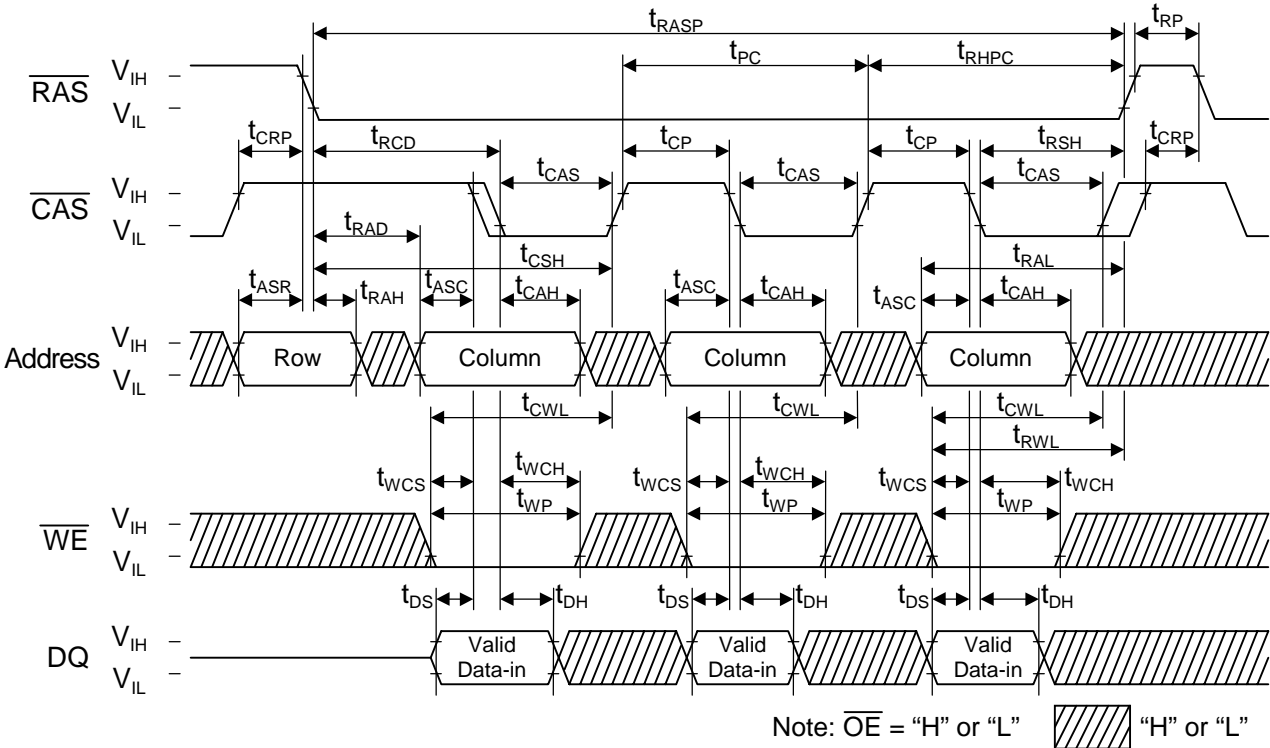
$t_{RASP}$ $t_{RP}$
$t_{PC}$ $t_{RHPC}$
$\overline{RAS}$ $V_{IH}$ – $V_{IL}$ –
$t_{CRP}$ $t_{RCD}$ $t_{CP}$ $t_{CP}$ $t_{RSH}$ $t_{CRP}$
$t_{CAS}$ $t_{CAS}$ $t_{CAS}$
$\overline{CAS}$ $V_{IH}$ – $V_{IL}$ –
$t_{RAD}$
$t_{CSH}$ $t_{RAL}$
$t_{ASR}$ $t_{RAH}$ $t_{ASC}$ $t_{CAH}$ $t_{ASC}$ $t_{CAH}$ $t_{ASC}$ $t_{CAH}$
Address $V_{IH}$ – $V_{IL}$ – Row Column Column Column
$t_{CWL}$ $t_{CWL}$ $t_{CWL}$
$t_{RWL}$
$t_{WCS}$ $t_{WCH}$ $t_{WCS}$ $t_{WCH}$ $t_{WCS}$ $t_{WCH}$
$t_{WP}$ $t_{WP}$ $t_{WP}$
$\overline{WE}$ $V_{IH}$ – $V_{IL}$ –
$t_{DS}$ $t_{DH}$ $t_{DS}$ $t_{DH}$ $t_{DS}$ $t_{DH}$
DQ $V_{IH}$ – $V_{IL}$ – Valid Data-in Valid Data-in Valid Data-in
Note: $\overline{OE}$ = “H” or “L” “H” or “L”